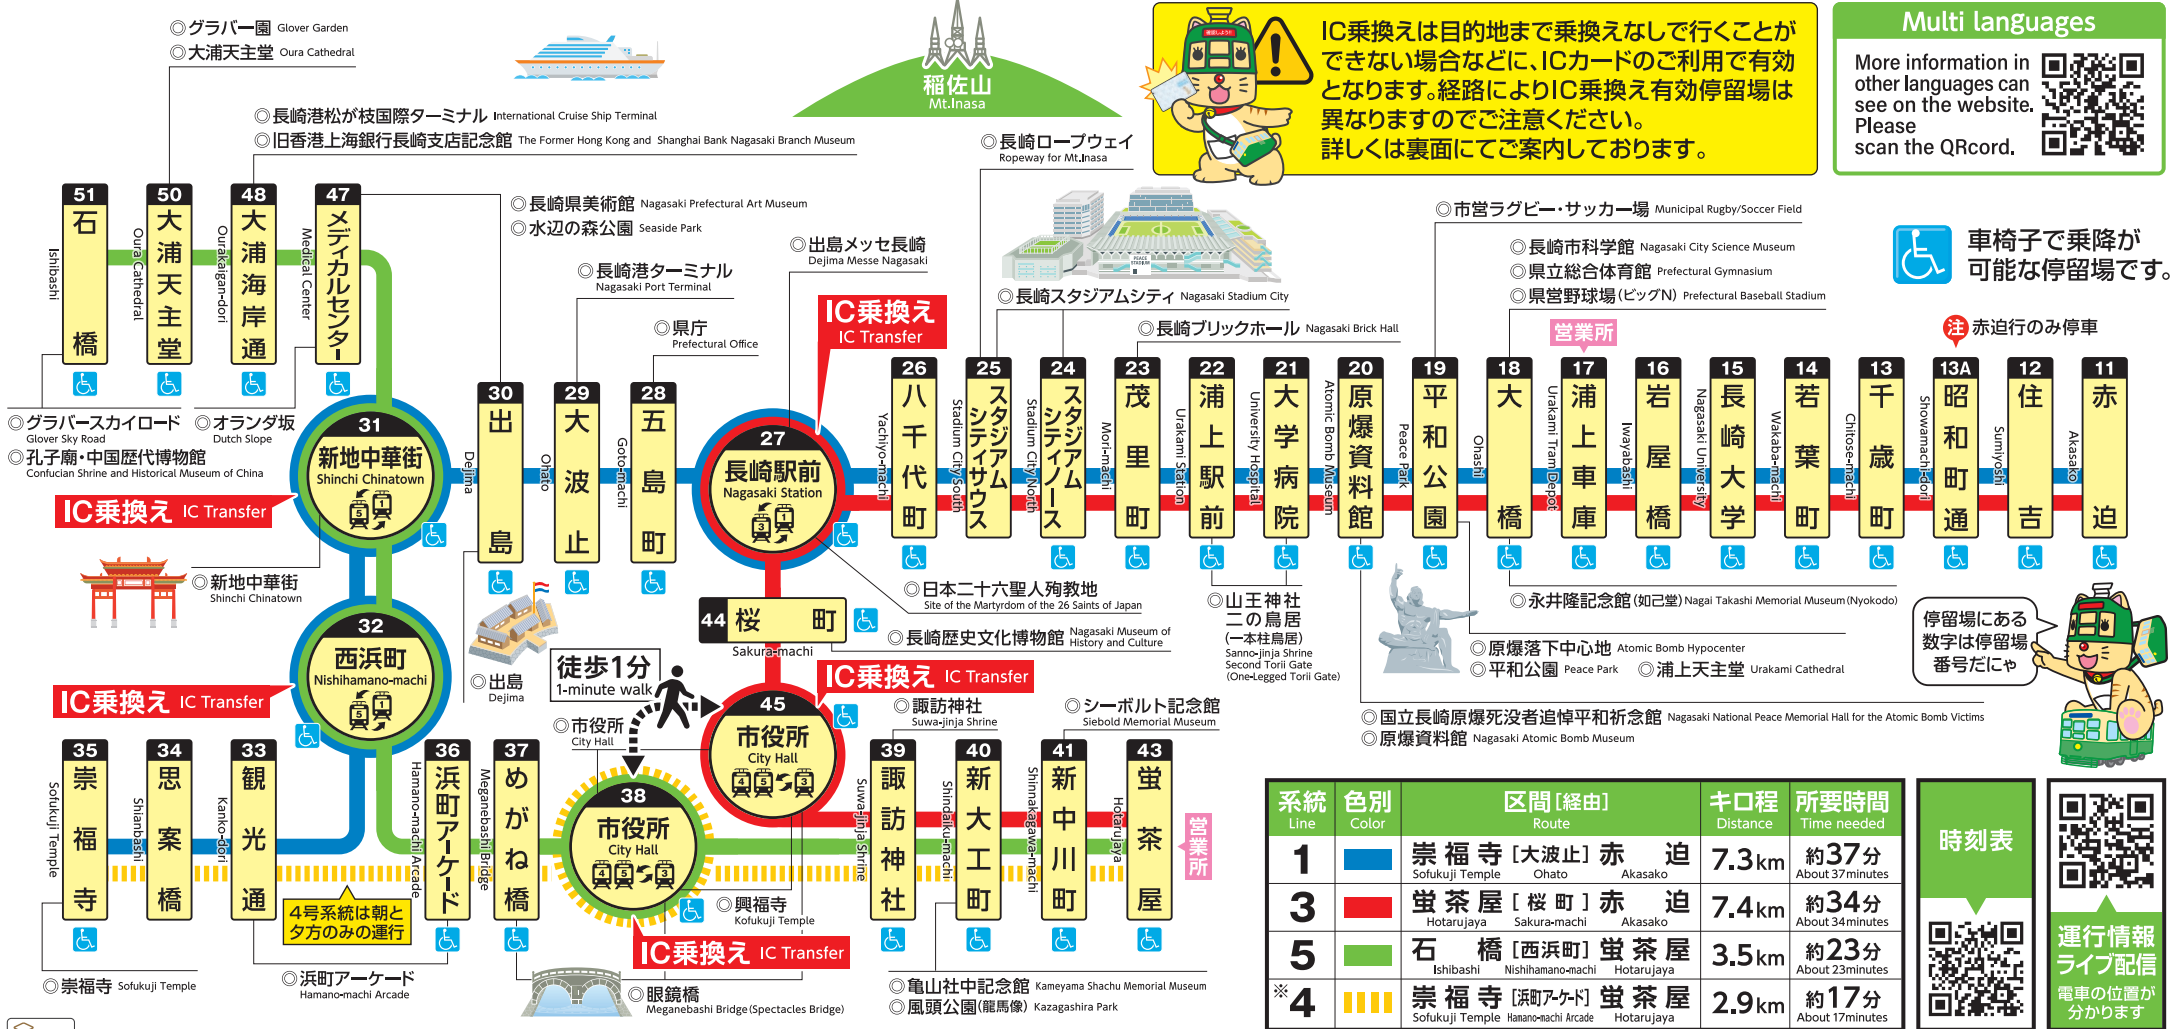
◎グラバー園 Glover Garden
◎大浦天主堂 Oura Cathedral

◎長崎港松が枝国際ターミナル International Cruise Ship Terminal
◎旧香港上海銀行長崎支店記念館 The Former Hong Kong and Shanghai Bank Nagasaki Branch Museum

稲佐山 Mt.Inasa

◎長崎ロープウェイ Ropeway for Mt.Inasa

IC乗換えは目的地まで乗換えなしで行くことができない場合などに、ICカードのご利用で有効となります。経路によりIC乗換え有効停留場は異なりますのでご注意ください。詳しくは裏面にてご案内しております。

Multi languages
More information in other languages can see on the website. Please scan the QRcord.

◎長崎県美術館 Nagasaki Prefectural Art Museum
◎水辺の森公園 Seaside Park
◎出島メッセ長崎 Dejima Messe Nagasaki
◎長崎港ターミナル Nagasaki Port Terminal
◎県庁 Prefectural Office
◎長崎スタジアムシティ Nagasaki Stadium City
◎市営ラグビー・サッカー場 Municipal Rugby/Soccer Field
◎長崎市科学館 Nagasaki City Science Museum
◎県立総合体育館 Prefectural Gymnasium
◎県営野球場(ビッグN) Prefectural Baseball Stadium
車椅子で乗降が可能な停留場です。
◎長崎ブリックホール Nagasaki Brick Hall
営業所
注 赤迫行のみ停車

IC乗換え IC Transfer

51 石橋 Ishibashi
50 大浦天主堂 Oura Cathedral
48 大浦海岸通 Ouraakaigan-dori
47 メディカルセンター Medical Center
30 出島 Dejima
29 大波止 Ohato
28 五島町 Goto-machi
27 長崎駅前 Nagasaki Station
26 八千代町 Yachiyo-machi
25 スタジアムシティサウス Stadium City South
24 スタジアムシティノース Stadium City North
23 茂里町 Mori-machi
22 浦上駅前 Urakami Station
21 大学病院 University Hospital
20 原爆資料館 Atomic Bomb Museum
19 平和公園 Peace Park
18 大橋 Ohashi
17 浦上車庫 Urakami Tram Depot
16 岩屋橋 Iwayabashi
15 長崎大学 Nagasaki University
14 若葉町 Wakaba-machi
13 千歳町 Chitose-machi
13A 昭和町通 Showamachi-dori
12 住吉 Sumiyoshi
11 赤迫 Akasako

◎グラバースカイロード Glover Sky Road
◎オランダ坂 Dutch Slope
◎孔子廟・中国歴代博物館 Confucian Shrine and Historical Museum of China
31 新地中華街 Shinchi Chinatown
IC乗換え IC Transfer
◎新地中華街 Shinchi Chinatown
32 西浜町 Nishihamano-machi
IC乗換え IC Transfer
◎出島 Dejima
44 桜町 Sakura-machi
徒歩1分 1-minute walk
◎日本二十六聖人殉教地 Site of the Martyrdom of the 26 Saints of Japan
◎長崎歴史文化博物館 Nagasaki Museum of History and Culture
◎山王神社 二の鳥居 (一本柱鳥居) Sanno-jinja Shrine Second Torii Gate (One-Legged Torii Gate)
◎永井隆記念館(如己堂) Nagai Takashi Memorial Museum (Nyokodo)
◎原爆落下中心地 Atomic Bomb Hypocenter
◎平和公園 Peace Park
◎浦上天主堂 Urakami Cathedral
停留場にある数字は停留場番号だにゃ
IC乗換え IC Transfer
◎諏訪神社 Suwa-jinja Shrine
◎シーボルト記念館 Siebold Memorial Museum
◎市役所 City Hall
45 市役所 City Hall
◎国立長崎原爆死没者追悼平和祈念館 Nagasaki National Peace Memorial Hall for the Atomic Bomb Victims
◎原爆資料館 Nagasaki Atomic Bomb Museum

35 崇福寺 Sofukuji Temple
34 思案橋 Shianbashi
33 観光通 Kanko-dori
36 浜町アーケード Hamano-machi Arcade
37 めがね橋 Meganebashi Bridge
38 市役所 City Hall
39 諏訪神社 Suwa-jinja Shrine
40 新大工町 Shindaiku-machi
41 新中川町 Shinnakagawa-machi
43 蛍茶屋 Hotarujaya
営業所
4号系統は朝と夕方のみの運行
◎興福寺 Kofukuji Temple
IC乗換え IC Transfer
◎崇福寺 Sofukuji Temple
◎浜町アーケード Hamano-machi Arcade
◎眼鏡橋 Meganebashi Bridge (Spectacles Bridge)
◎亀山社中記念館 Kameyama Shachu Memorial Museum
◎風頭公園(龍馬像) Kazagashira Park

| 系統 Line | 色別 Color | 区間[経由] Route | キロ程 Distance | 所要時間 Time needed |
|---|---|---|---|---|
| 1 | | 崇福寺 Sofukuji Temple [大波止] Ohato 赤迫 Akasako | 7.3km | 約37分 About 37minutes |
| 3 | | 蛍茶屋 Hotarujaya [桜町] Sakura-machi 赤迫 Akasako | 7.4km | 約34分 About 34minutes |
| 5 | | 石橋 Ishibashi [西浜町] Nishihamano-machi 蛍茶屋 Hotarujaya | 3.5km | 約23分 About 23minutes |
| ※4 | | 崇福寺 Sofukuji Temple [浜町アーケード] Hamano-machi Arcade 蛍茶屋 Hotarujaya | 2.9km | 約17分 About 17minutes |

時刻表
運行情報ライブ配信 電車の位置が分かります